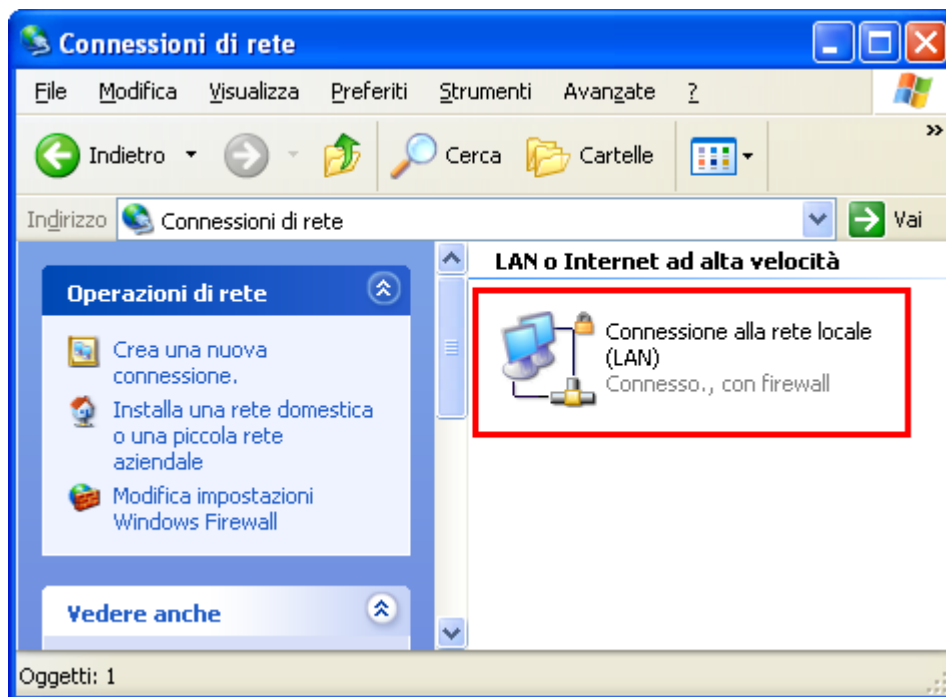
Connessioni di rete

File Modifica Visualizza Preferiti Strumenti Avanzate ?

Indietro Cerca Cartelle

Indirizzo Connessioni di rete Vai

Operazioni di rete

Crea una nuova connessione.

Installa una rete domestica o una piccola rete aziendale

Modifica impostazioni Windows Firewall

Vedere anche

LAN o Internet ad alta velocità

Connessione alla rete locale (LAN)
Connesso., con firewall

Oggetti: 1